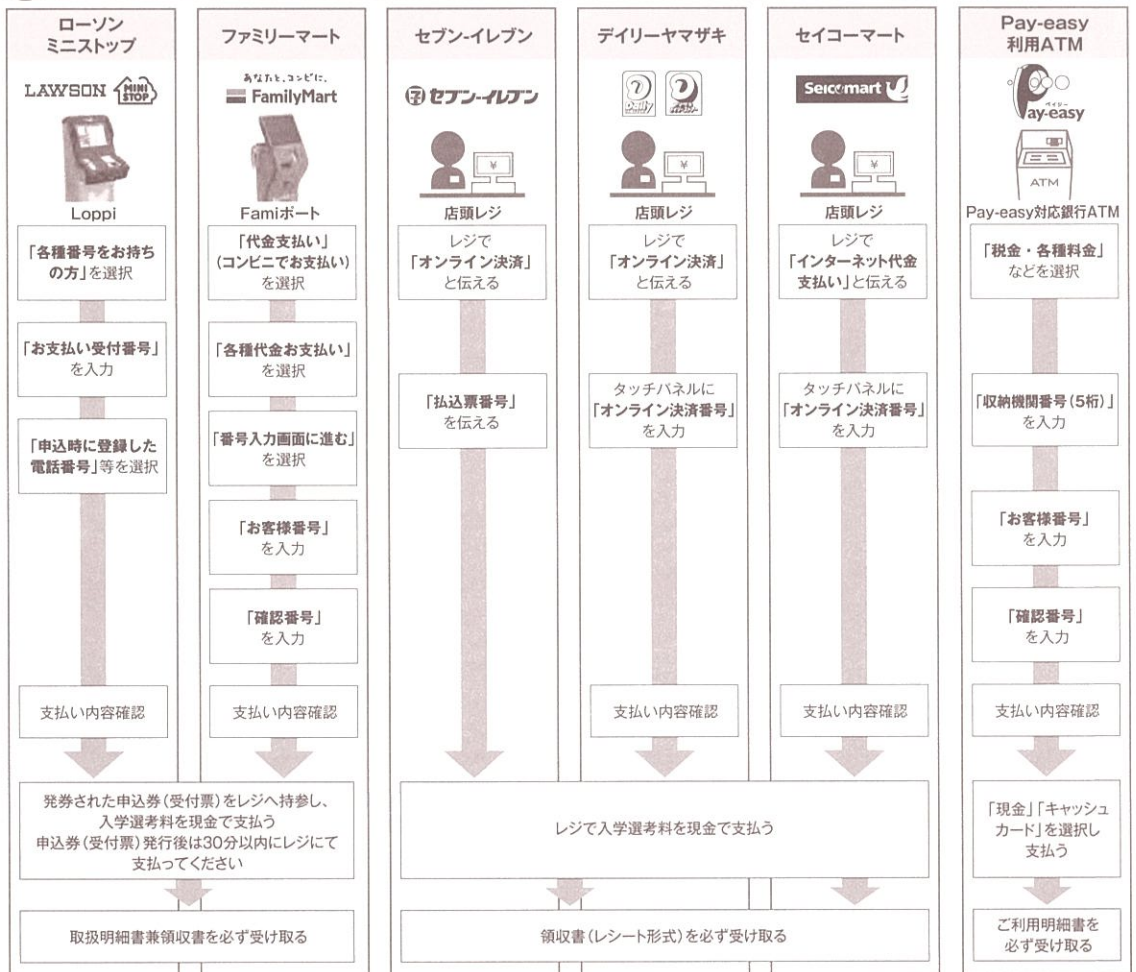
ローソン
ミニストップ

LAWSON MINI STOP

Loppi

「各種番号をお持ちの方」を選択

「お支払い受付番号」を入力

「申込時に登録した電話番号」等を選択

支払い内容確認

ファミリーマート

あなたと、コンビに、
FamilyMart

Famiポート

「代金支払い」(コンビニでお支払い)を選択

「各種代金お支払い」を選択

「番号入力画面に進む」を選択

「お客様番号」を入力

「確認番号」を入力

支払い内容確認

発券された申込券(受付票)をレジへ持参し、入学選考料を現金で支払う
申込券(受付票)発行後は30分以内にレジにて支払ってください

取扱明細書兼領収書を必ず受け取る

セブン-イレブン

セブン-イレブン

店頭レジ

レジで「オンライン決済」と伝える

「払込票番号」を伝える

デイリーヤマザキ

店頭レジ

レジで「オンライン決済」と伝える

タッチパネルに「オンライン決済番号」を入力

支払い内容確認

セイコーマート

Seicomart

店頭レジ

レジで「インターネット代金支払い」と伝える

タッチパネルに「オンライン決済番号」を入力

支払い内容確認

レジで入学選考料を現金で支払う

領収書(レシート形式)を必ず受け取る

Pay-easy
利用ATM

ペイジー
Pay-easy

ATM

Pay-easy対応銀行ATM

「税金・各種料金」などを選択

「収納機関番号(5桁)」を入力

「お客様番号」を入力

「確認番号」を入力

支払い内容確認

「現金」「キャッシュカード」を選択し支払う

ご利用明細書を必ず受け取る